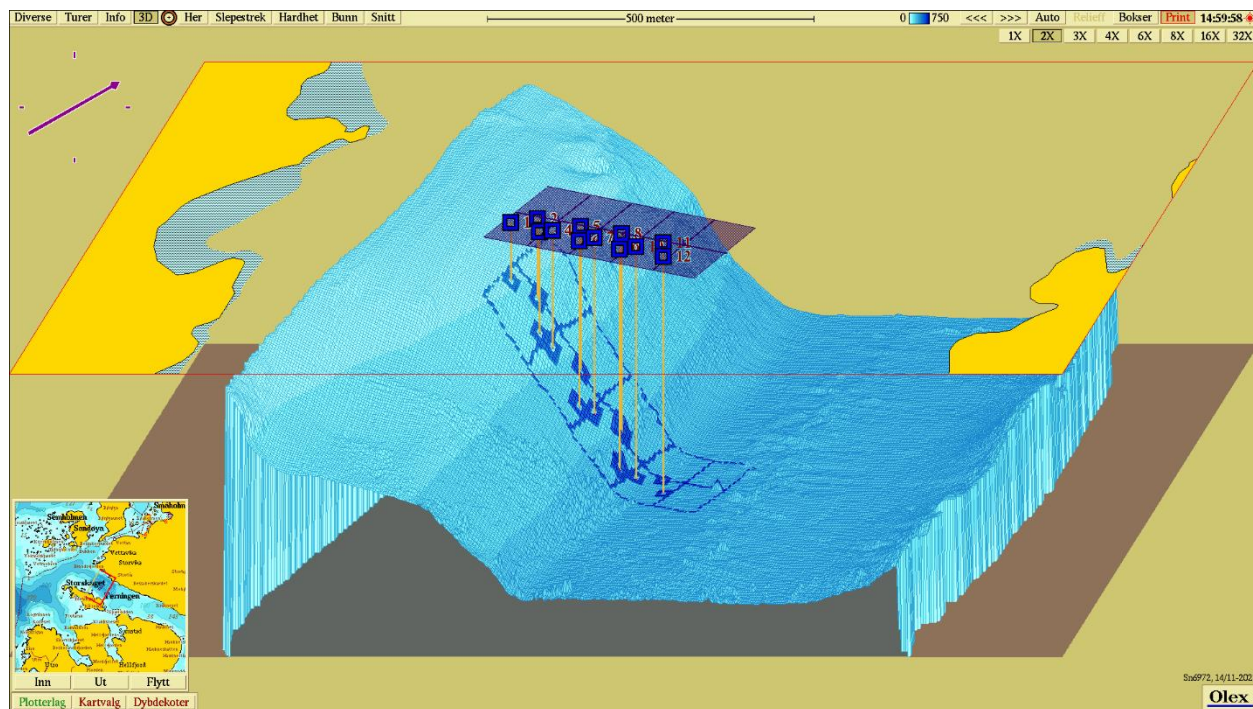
Diverse Turer Info 3D Her Slepestrek Hardhet Bunn Snitt

500 meter

0 750 <<< >>> Auto Relieff Bokser Print 14:59:58

1X 2X 3X 4X 6X 8X 16X 32X

1 2 3 4 5 6 7 8 9 10 11 12

Sandøya Storholmen Vestvika Storeskjæret Verningen

Inn Ut Flytt

Plotterlag Kartvalg Dybdekoter

Sn6972, 14/11-202

Olex